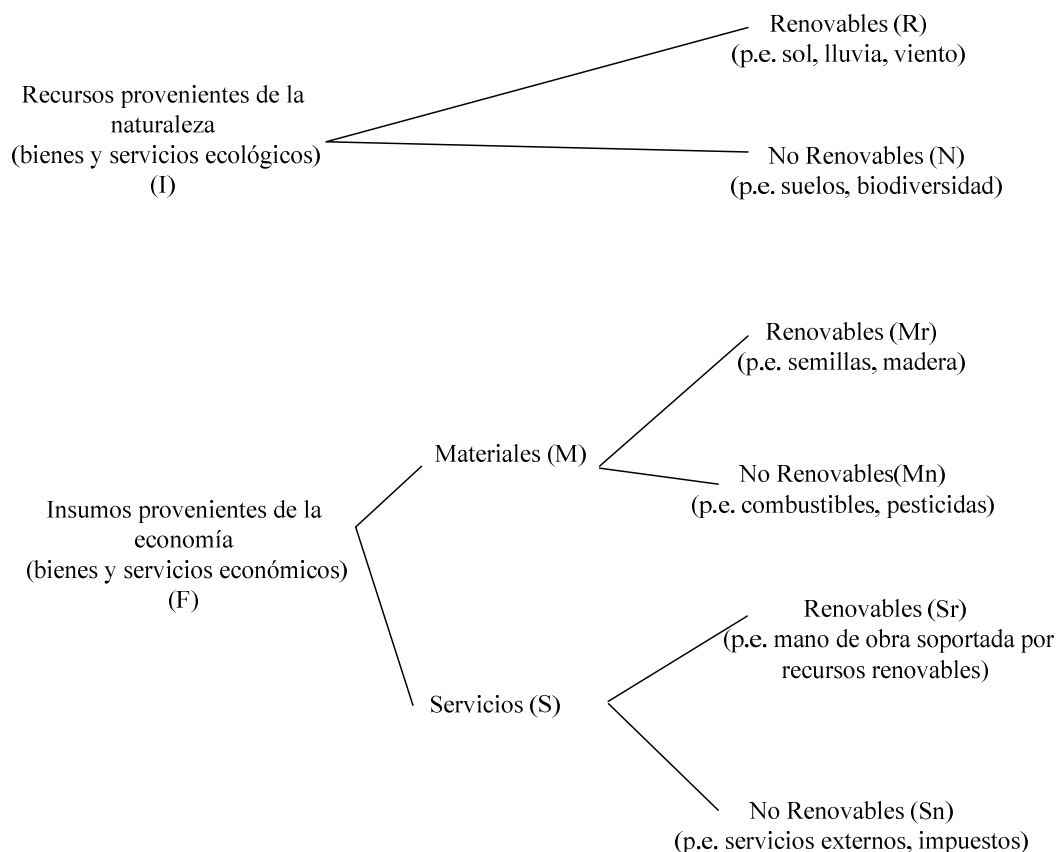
Recursos provenientes de la naturaleza
(bienes y servicios ecológicos)
(I)

Renovables (R)
(p.e. sol, lluvia, viento)

No Renovables (N)
(p.e. suelos, biodiversidad)

Insumos provenientes de la economía
(bienes y servicios económicos)
(F)

Materiales (M)

Renovables (Mr)
(p.e. semillas, madera)

No Renovables(Mn)
(p.e. combustibles, pesticidas)

Servicios (S)

Renovables (Sr)
(p.e. mano de obra soportada por recursos renovables)

No Renovables (Sn)
(p.e. servicios externos, impuestos)